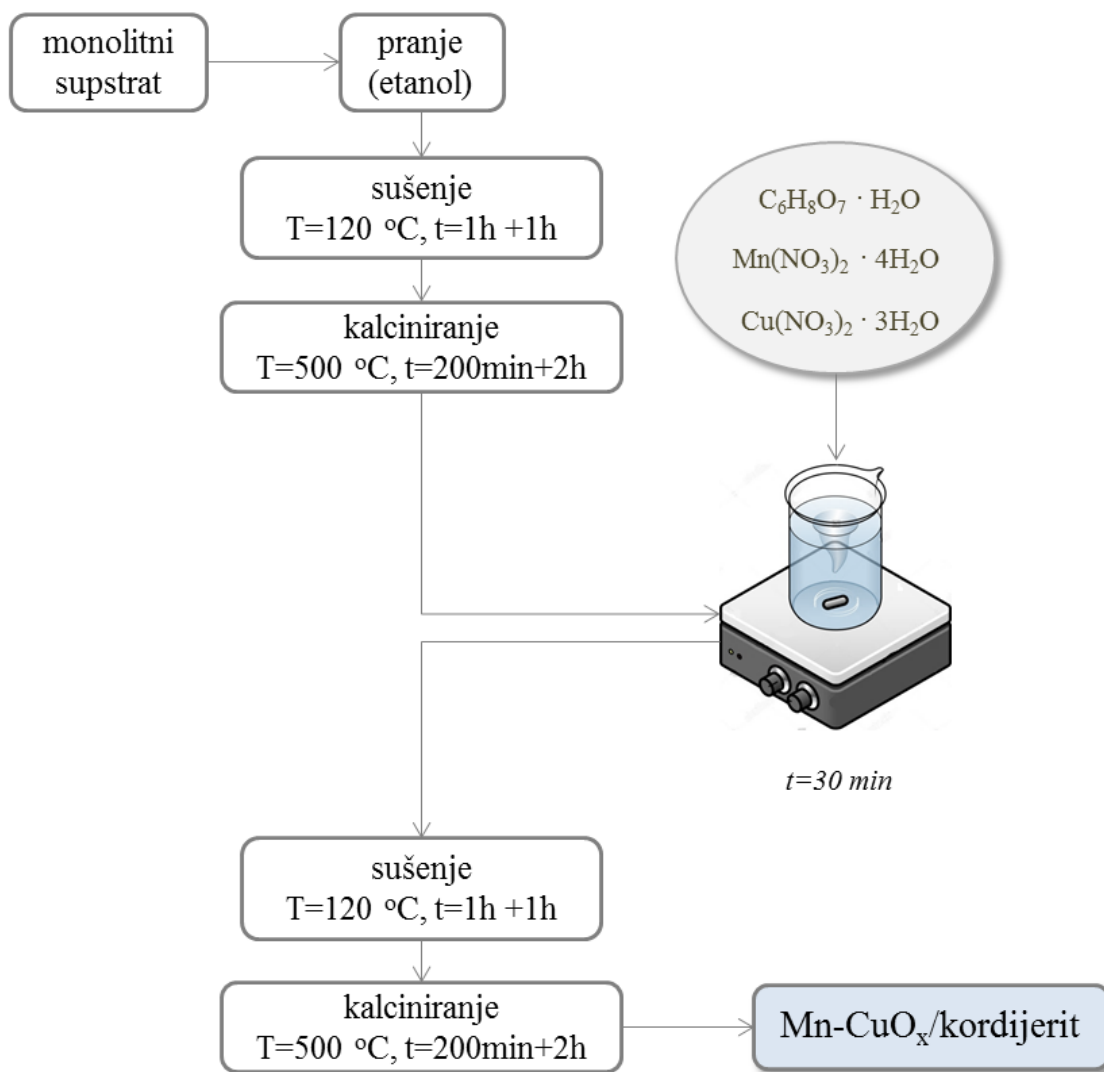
monolitni supstrat

pranje (etanol)

sušenje
T=120 °C, t=1h +1h

kalciniranje
T=500 °C, t=200min+2h

$C_6H_8O_7 \cdot H_2O$

$Mn(NO_3)_2 \cdot 4H_2O$

$Cu(NO_3)_2 \cdot 3H_2O$

t=30 min

sušenje
T=120 °C, t=1h +1h

kalciniranje
T=500 °C, t=200min+2h

Mn-$CuO_x$/kordijerit